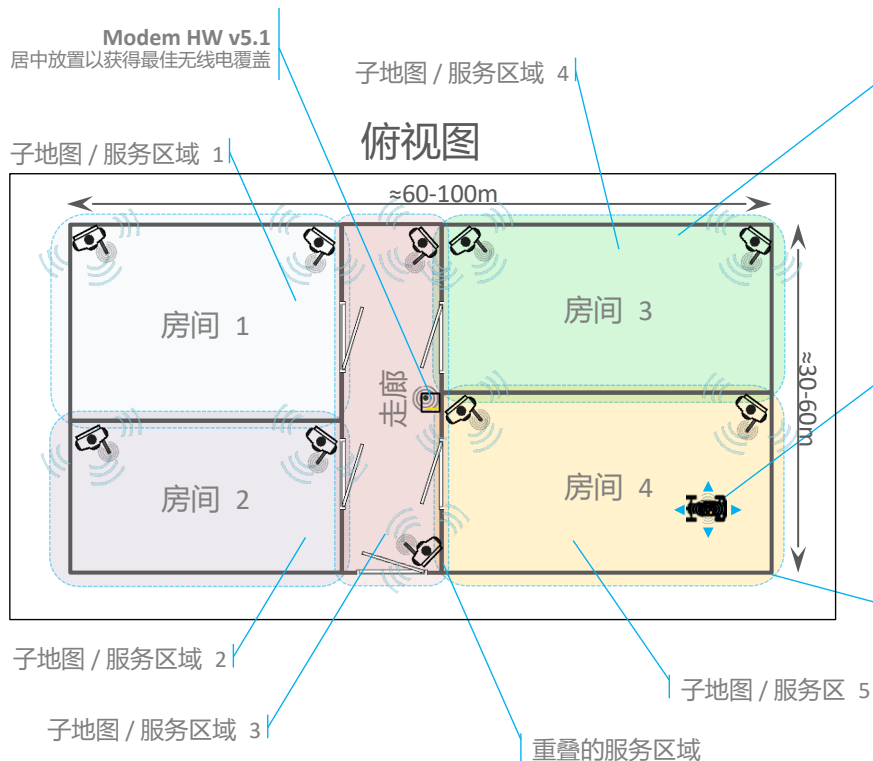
Modem HW v5.1
居中放置以获得最佳无线电覆盖

子地图 / 服务区域 4

子地图 / 服务区域 1

俯视图

≈60-100m

房间 1

房间 3

走廊

≈30-60m

房间 2

房间 4

子地图 / 服务区域 2

子地图 / 服务区 5

子地图 / 服务区域 3

重叠的服务区域